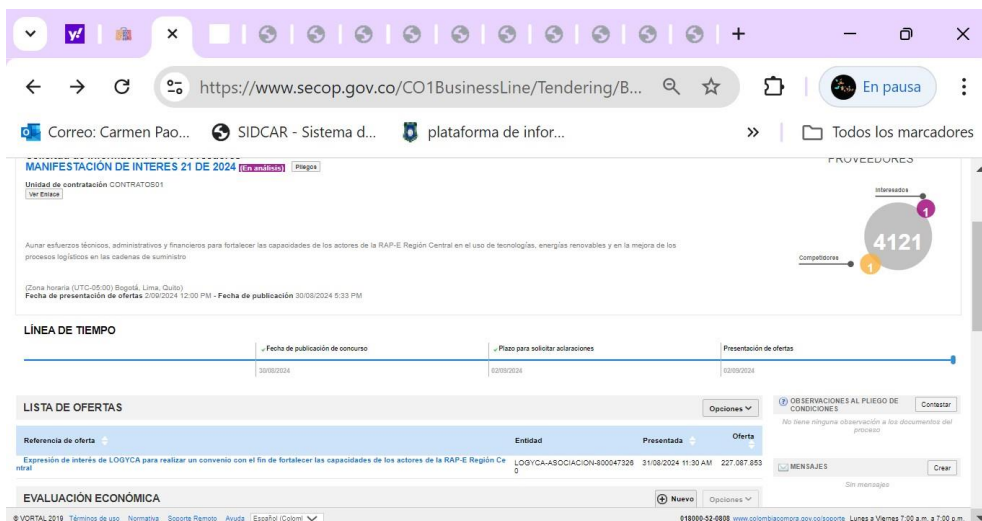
https://www.secop.gov.co/CO1BusinessLine/Tendering/B...

En pausa

Correo: Carmen Pao...   SIDCAR - Sistema d...   plataforma de infor...   Todos los marcadores

MANIFESTACIÓN DE INTERES 21 DE 2024 [En análisis] Pliegos

PROVEEDORES

Unidad de contratación CONTRATOS01
Ver Enlace

Interesados 1

4121

Competidores 1

Aunar esfuerzos técnicos, administrativos y financieros para fortalecer las capacidades de los actores de la RAP-E Región Central en el uso de tecnologías, energías renovables y en la mejora de los procesos logísticos en las cadenas de suministro

(Zona horaria (UTC-05:00) Bogotá, Lima, Quito)
Fecha de presentación de ofertas 2/09/2024 12:00 PM - Fecha de publicación 30/08/2024 5:33 PM

LÍNEA DE TIEMPO

Fecha de publicación de concurso 30/08/2024
Plazo para solicitar aclaraciones 02/09/2024
Presentación de ofertas 02/09/2024

LISTA DE OFERTAS
Opciones

| Referencia de oferta | Entidad | Presentada | Oferta |
|---|---|---|---|
| Expresión de interés de LOGYCA para realizar un convenio con el fin de fortalecer las capacidades de los actores de la RAP-E Región Central | LOGYCA-ASOCIACION-8000473260 | 31/08/2024 11:30 AM | 227.087.853 |

OBSERVACIONES AL PLIEGO DE CONDICIONES
Contestar
No tiene ninguna observación a los documentos del proceso

MENSAJES
Crear
Sin mensajes

EVALUACIÓN ECONÓMICA
Nuevo   Opciones

© VORTAL 2019 Términos de uso Normativa Soporte Remoto Ayuda Español (Colom)
018000-52-0808 www.colombiacompra.gov.co/soporte Lunes a Viernes 7:00 a.m. a 7:00 p.m.